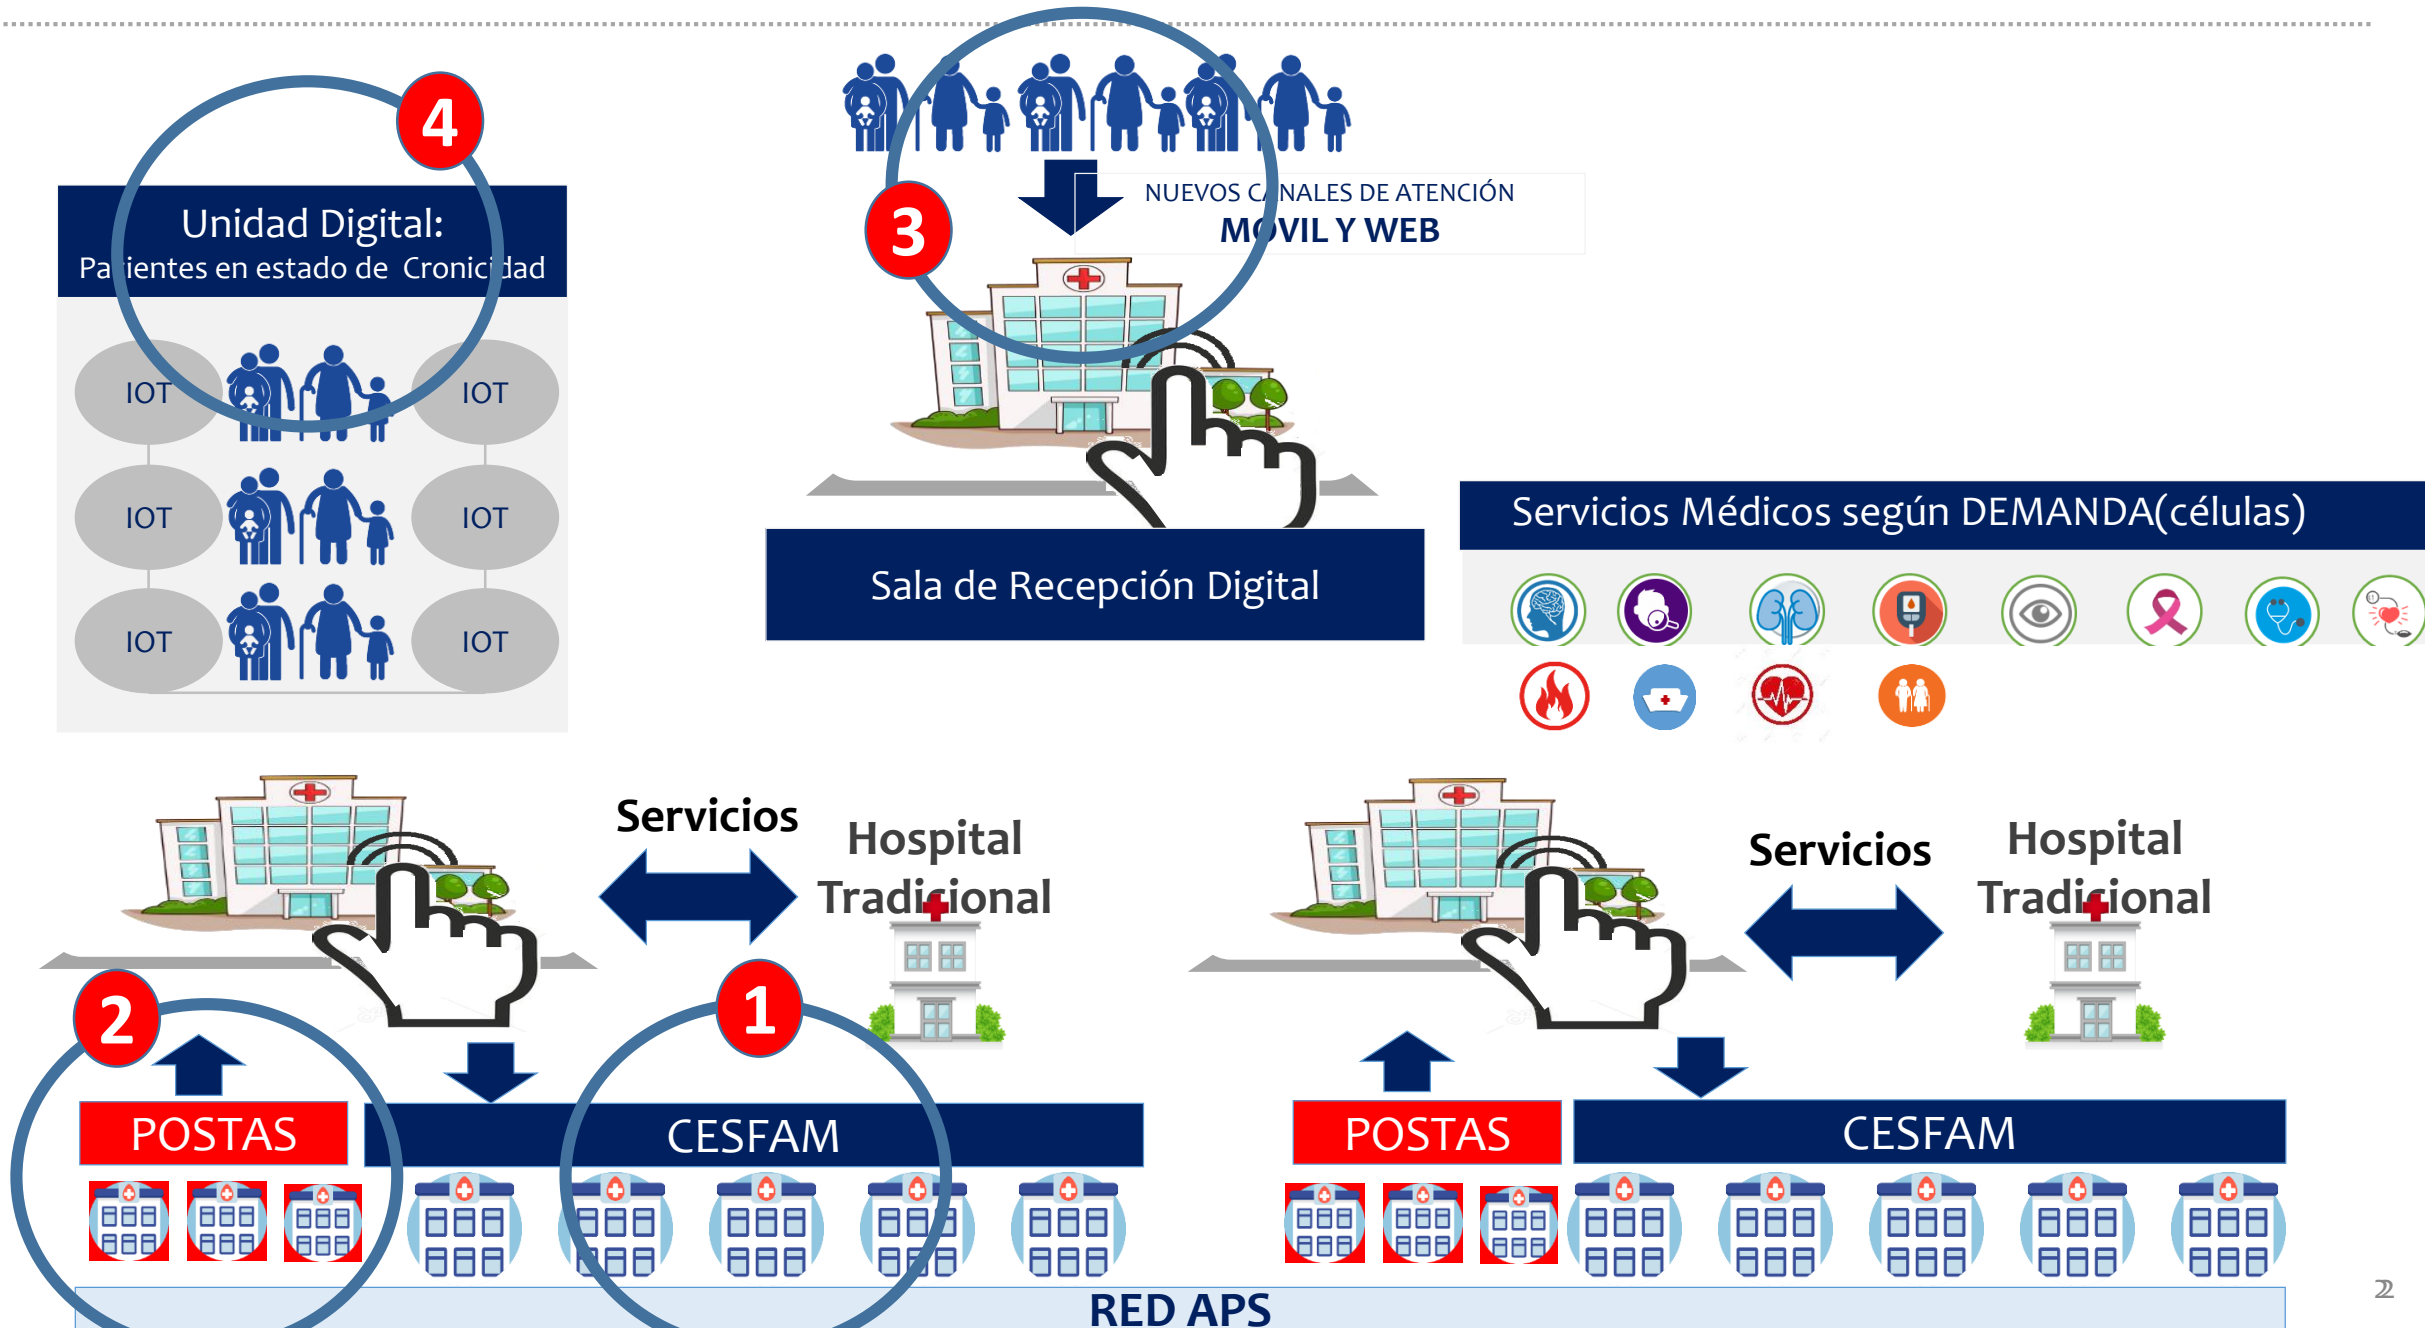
4

Unidad Digital:
Pacientes en estado de Cronicidad

IOT
IOT
IOT
IOT
IOT
IOT

NUEVOS CANALES DE ATENCIÓN
MOVIL Y WEB

3

Sala de Recepción Digital

Servicios Médicos según DEMANDA(células)

Servicios
Hospital Tradicional

Servicios
Hospital Tradicional

2

1

POSTAS
CESFAM

POSTAS
CESFAM

RED APS

2